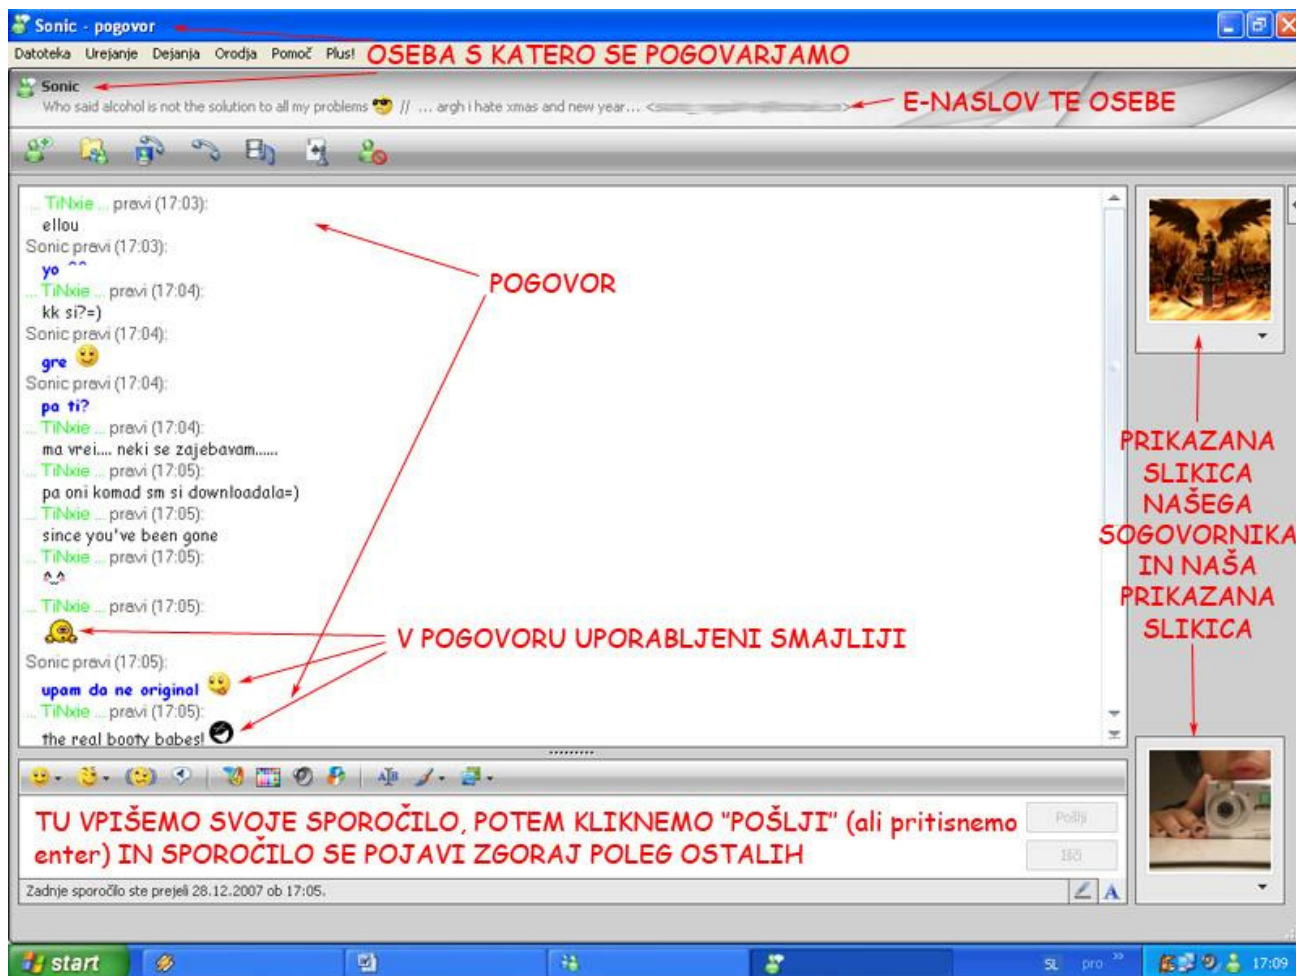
Sonic - pogovor

Datoteka Urejanje Dejanja Orodja Pomoč Plus!

OSEBA S KATERO SE POGOVARJAMO

Sonic
Who said alcohol is not the solution to all my problems // ... argh i hate xmas and new year... <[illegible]>

E-NASLOV TE OSEBE

... TiNxie ... pravi (17:03):
ellou
Sonic pravi (17:03):
yo ^^
... TiNxie ... pravi (17:04):
kk si?=)
Sonic pravi (17:04):
gre
Sonic pravi (17:04):
pa ti?
... TiNxie ... pravi (17:04):
ma vrei.... neki se zajebavam......
... TiNxie ... pravi (17:05):
pa oni komad sm si downloadala=)
... TiNxie ... pravi (17:05):
since you've been gone
... TiNxie ... pravi (17:05):
^^
... TiNxie ... pravi (17:05):
Sonic pravi (17:05):
upam da ne original
... TiNxie ... pravi (17:05):
the real booty babes!

POGOVOR

V POGOVORU UPORABLJENI SMAJLIJI

PRIKAZANA SLIKICA NAŠEGA SOGOVORNIKA IN NAŠA PRIKAZANA SLIKICA

TU VPIŠEMO SVOJE SPOROČILO, POTEM KLIKNEMO "POŠLJI" (ali pritisnemo enter) IN SPOROČILO SE POJAVI ZGORAJ POLEG OSTALIH

Pošlji
Išči

Zadnje sporočilo ste prejeli 28.12.2007 ob 17:05.

start
SL pro 17:09